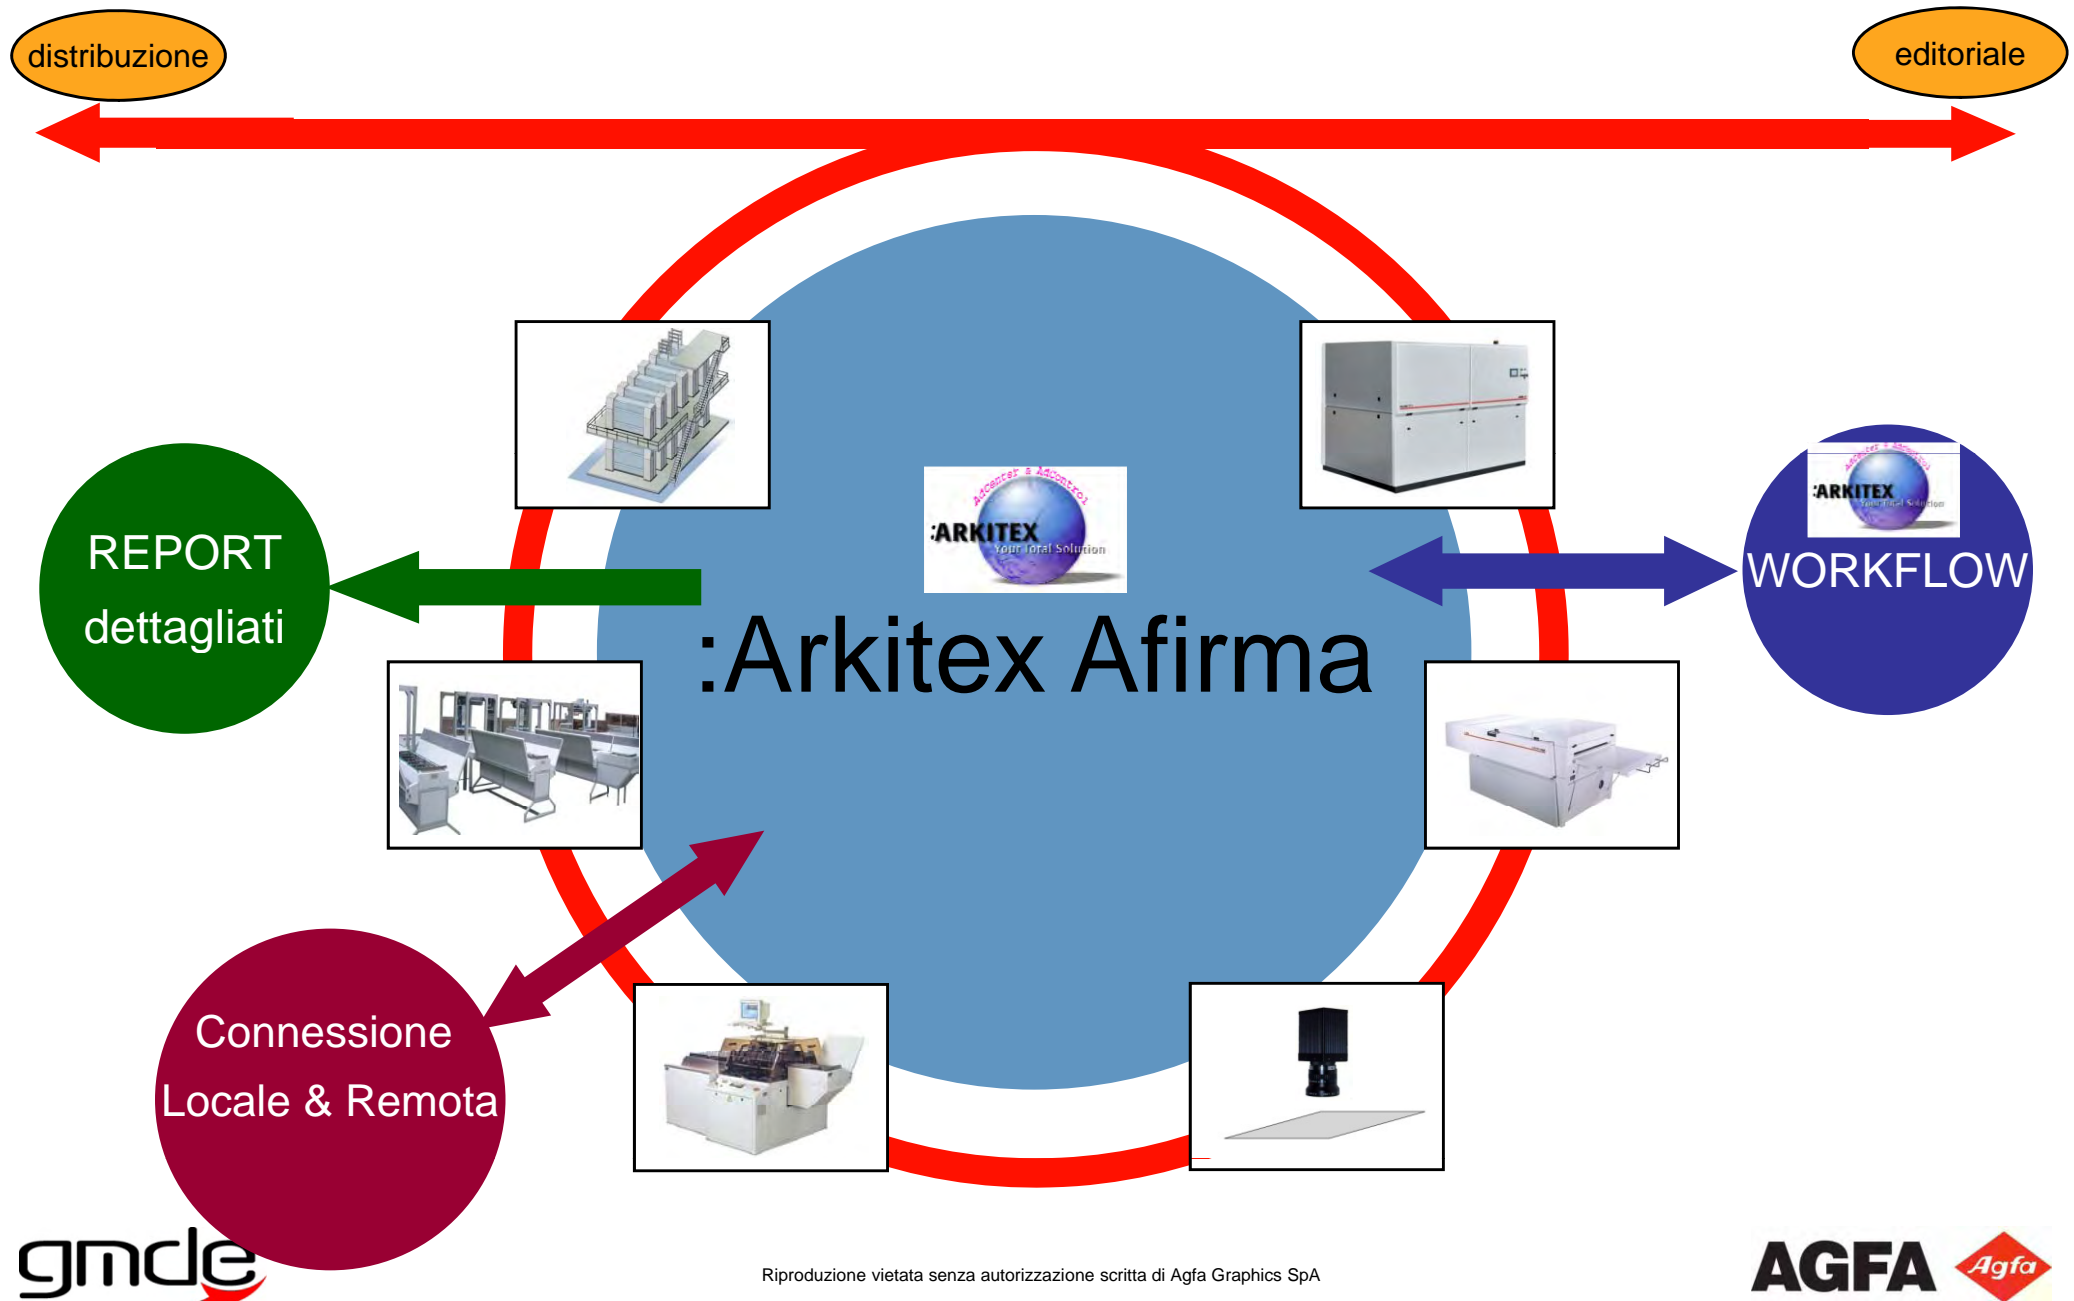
distribuzione

editoriale

REPORT dettagliati

:ARKITEX Your Total Solution

:Arkitex Afirma

:ARKITEX Your Total Solution

WORKFLOW

Connessione Locale & Remota

gmde

Riproduzione vietata senza autorizzazione scritta di Agfa Graphics SpA

AGFA Agfa